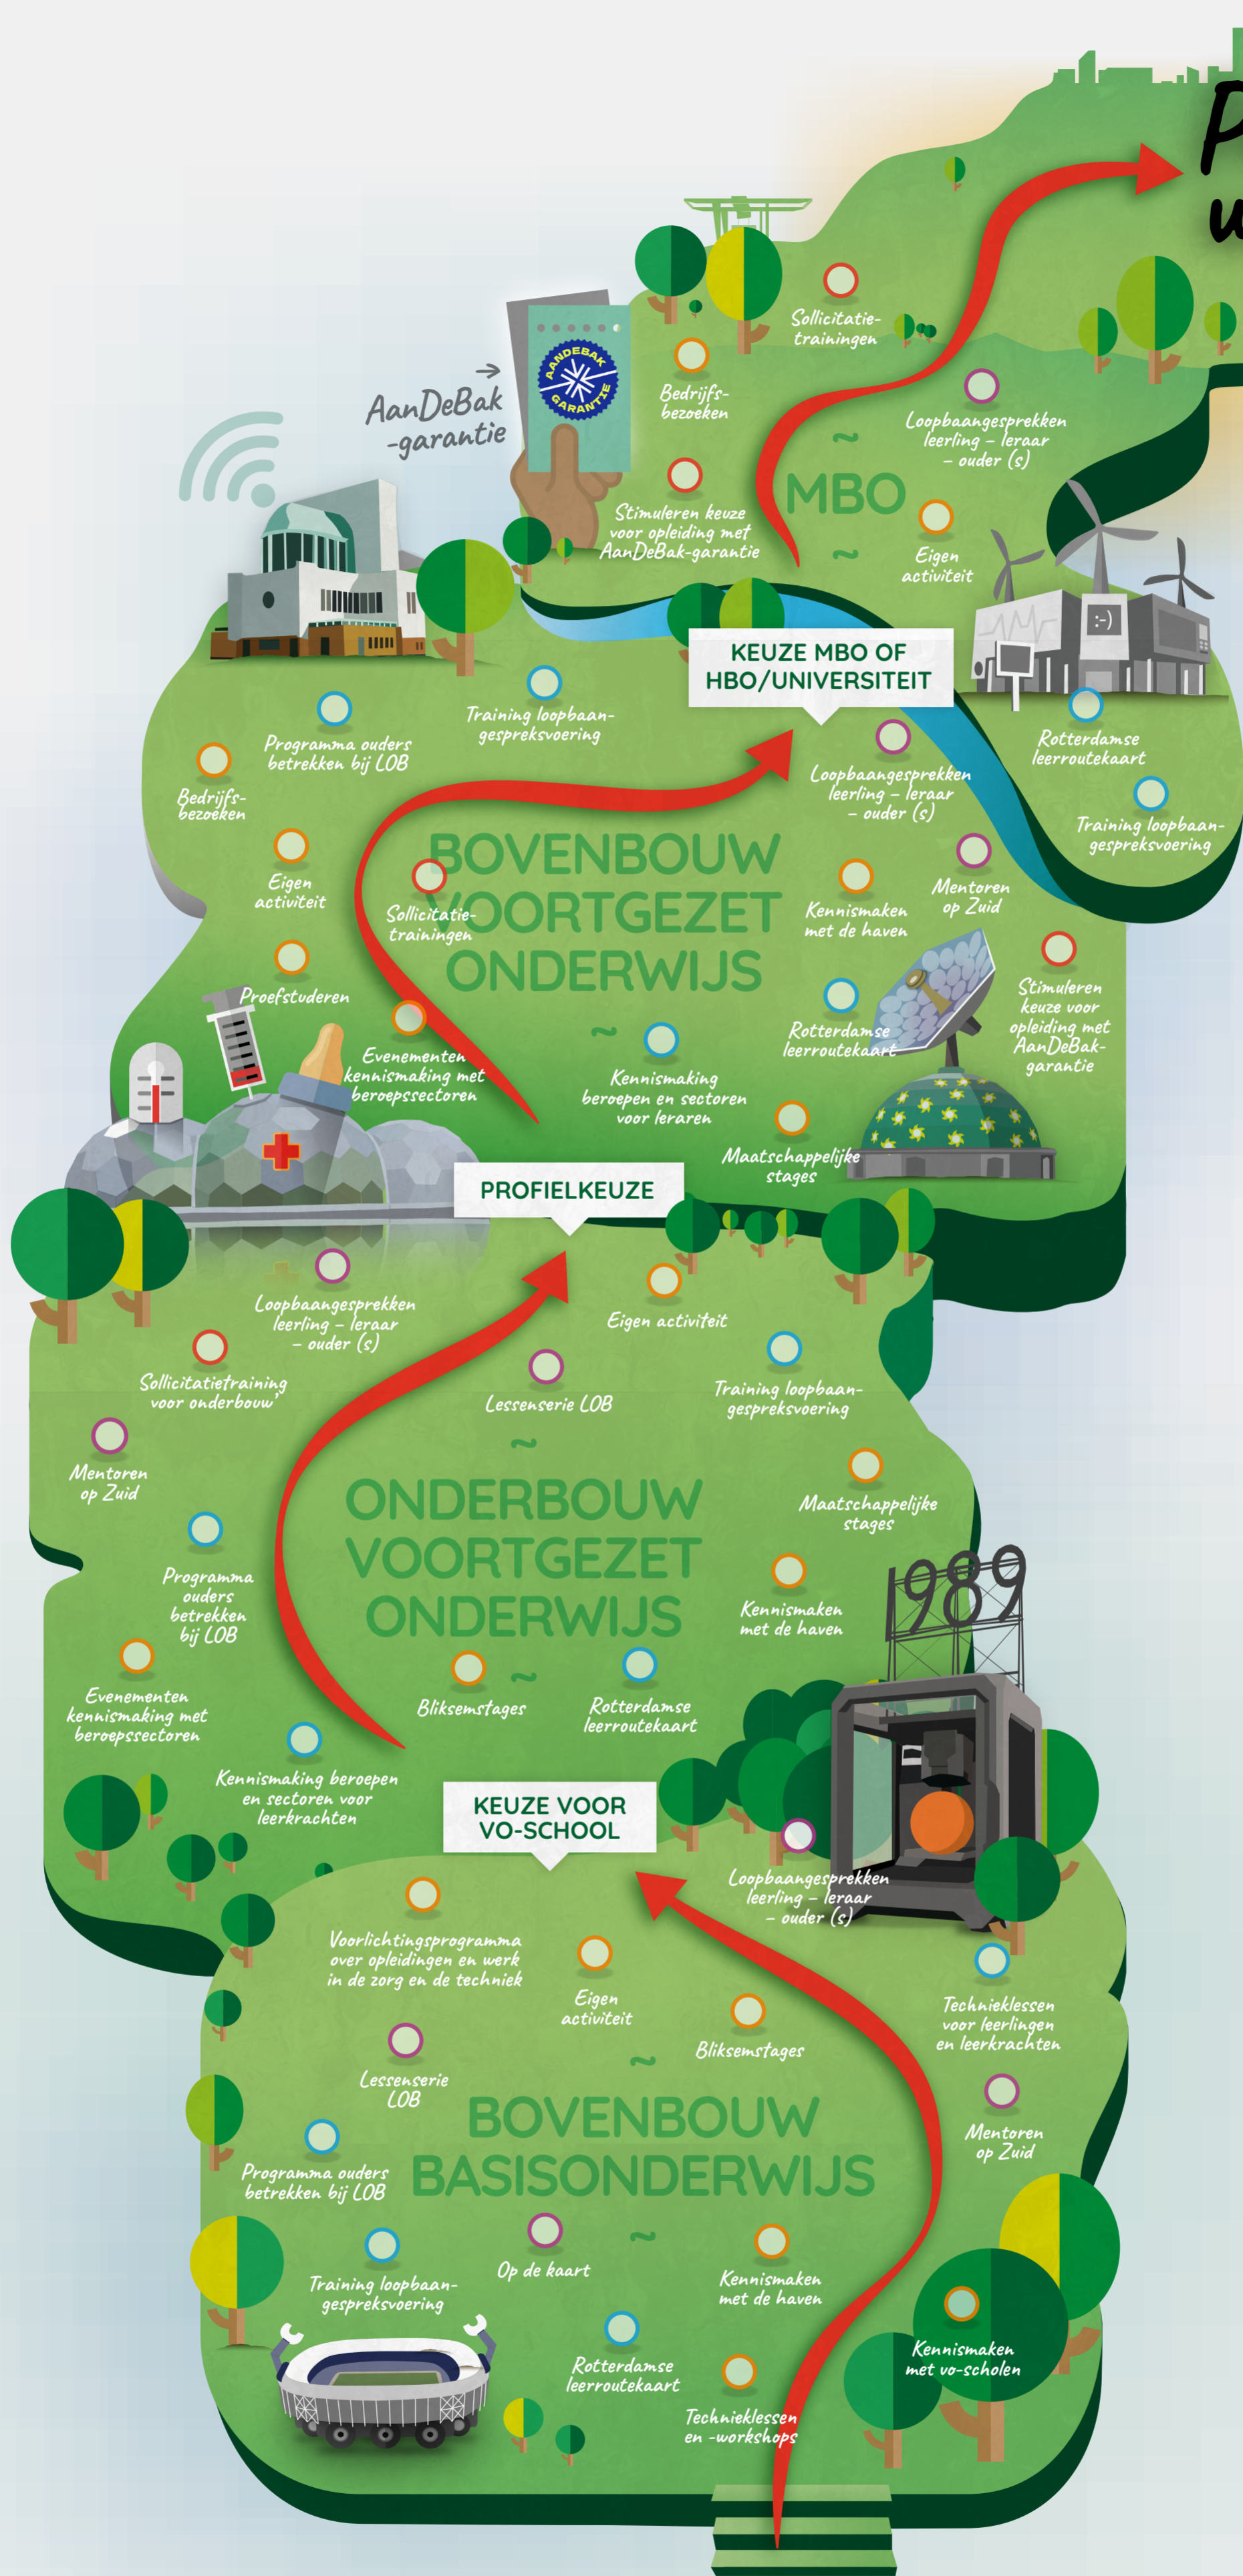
P
u

AanDeBak -garantie

AANDEBAK GARANTIE

Sollicitatie-trainingen

Bedrijfs-bezoeken

Loopbaangesprekken leerling – leraar – ouder (s)

Stimuleren keuze voor opleiding met AanDeBak-garantie

MBO

Eigen activiteit

KEUZE MBO OF HBO/UNIVERSITEIT

Rotterdamse leerroutekaart

Training loopbaan-gespreksvoering

Training loopbaan-gespreksvoering

Programma ouders betrekken bij LOB

Bedrijfs-bezoeken

Loopbaangesprekken leerling – leraar – ouder (s)

BOVENBOUW VOORTGEZET ONDERWIJS

Eigen activiteit

Sollicitatie-trainingen

Kennismaken met de haven

Mentoren op Zuid

Stimuleren keuze voor opleiding met AanDeBak-garantie

Proefstuderen

Evenementen kennismaking met beroepssectoren

Rotterdamse leerroutekaart

Kennismaking beroepen en sectoren voor leraren

Maatschappelijke stages

PROFIELKEUZE

Loopbaangesprekken leerling – leraar – ouder (s)

Eigen activiteit

Sollicitatietraining voor onderbouw

Lessenserie LOB

Training loopbaan-gespreksvoering

Mentoren op Zuid

ONDERBOUW VOORTGEZET ONDERWIJS

Maatschappelijke stages

Programma ouders betrekken bij LOB

Kennismaken met de haven

1989

Evenementen kennismaking met beroepssectoren

Bliksemstages

Rotterdamse leerroutekaart

Kennismaking beroepen en sectoren voor leerkrachten

KEUZE VOOR VO-SCHOOL

Loopbaangesprekken leerling – leraar – ouder (s)

Voorlichtingsprogramma over opleidingen en werk in de zorg en de techniek

Eigen activiteit

Technieklessen voor leerlingen en leerkrachten

Bliksemstages

Lessenserie LOB

Mentoren op Zuid

BOVENBOUW BASISONDERWIJS

Programma ouders betrekken bij LOB

Op de kaart

Training loopbaan-gespreksvoering

Kennismaken met de haven

Kennismaken met vo-scholen

Rotterdamse leerroutekaart

Technieklessen en -workshops